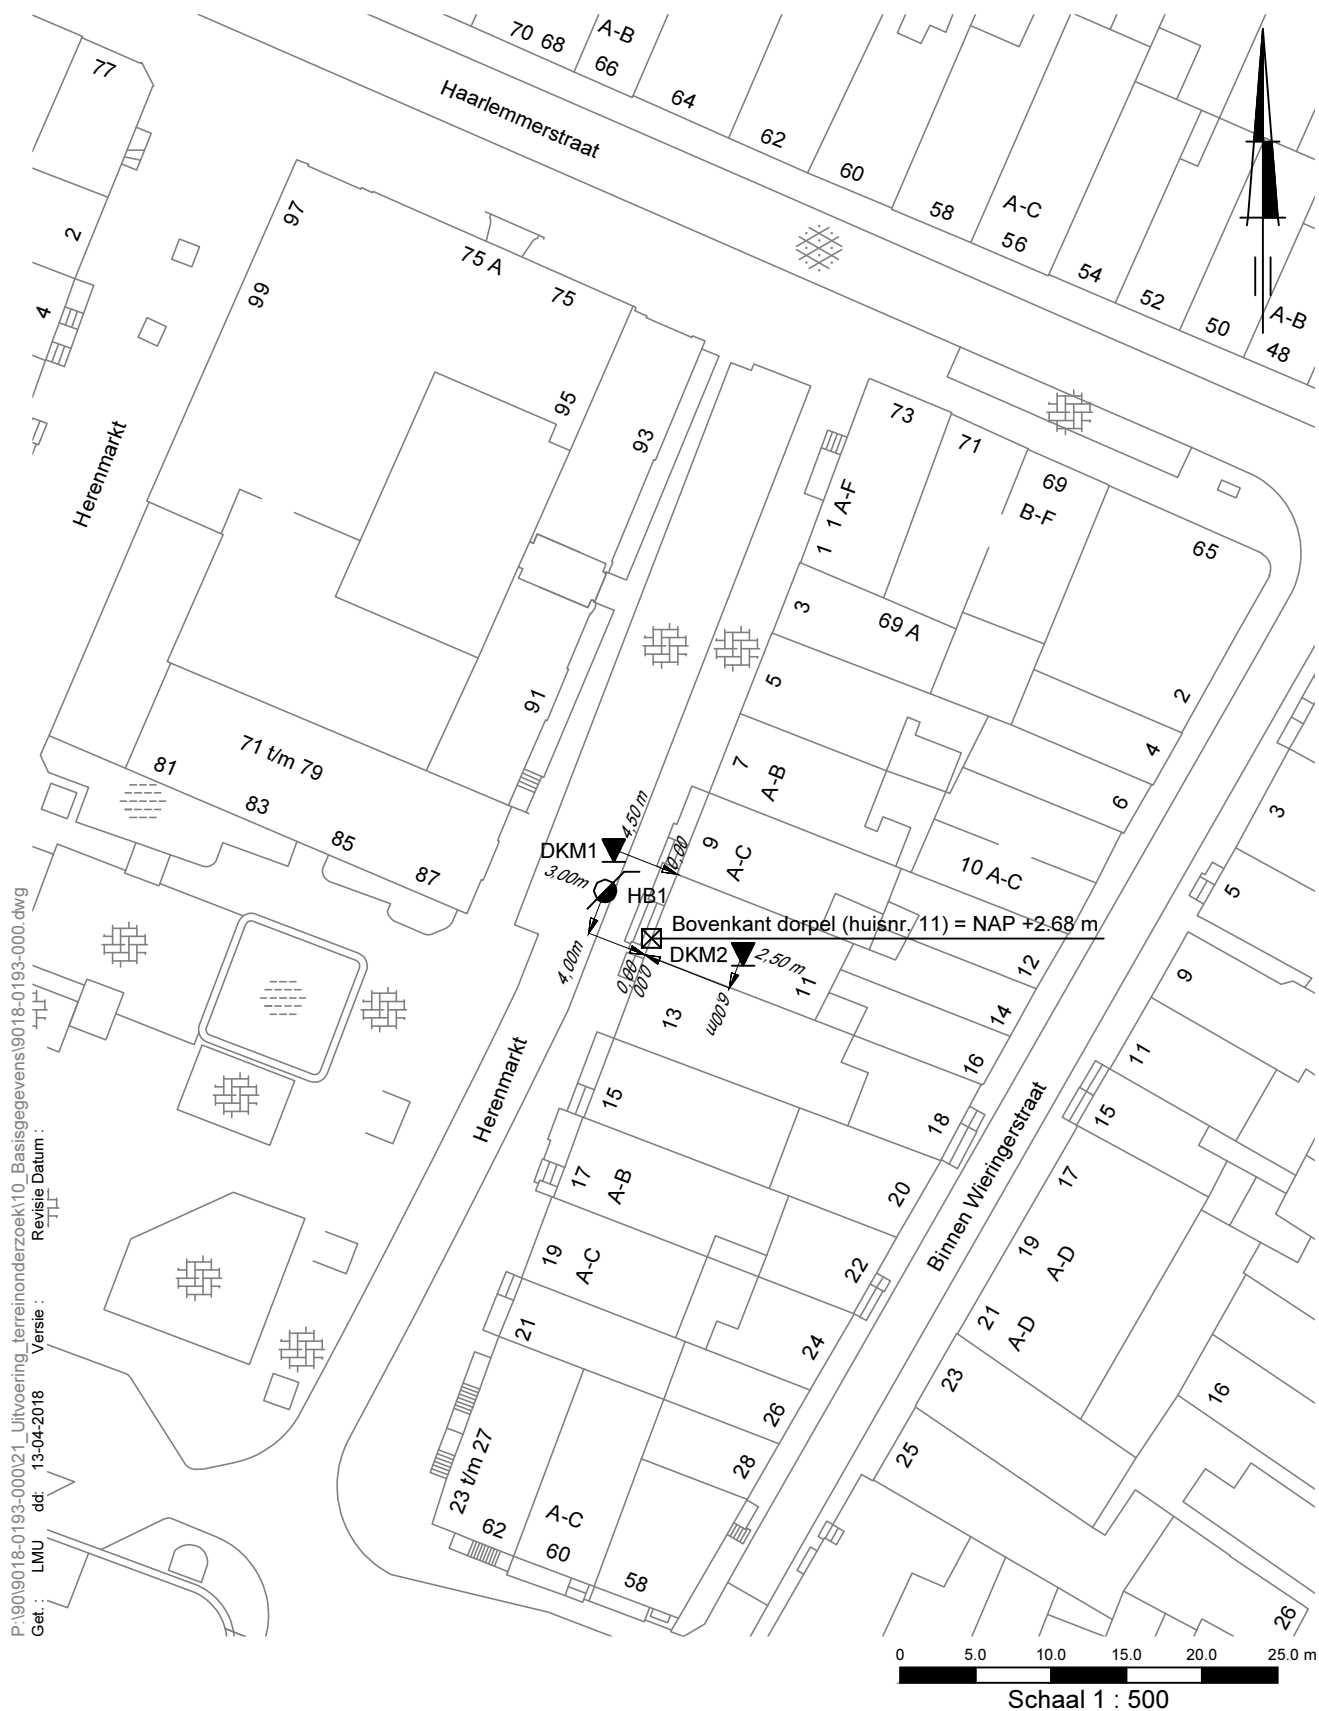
70 68
A-B
66
64
62
60
58
A-C
56
54
52
50
A-B
48
Haarlemmerstraat
77
2
4
97
99
75 A
75
95
93
Herenmarkt
73
71
69
B-F
1 A-F
1
65
3
69 A
5
2
91
71 t/m 79
81
83
85
87
7
A-B
4
6
4,50m
DKM1
0,00
9
A-C
10 A-C
3,00m
HB1
Bovenkant dorpel (huisnr. 11) = NAP +2.68 m
DKM2
2,50 m
4,00m
0,00
0,00
11
6,00m
12
13
14
16
3
5
9
11
15
Herenmarkt
15
18
17
A-B
20
Binnen Wieringerstraat
15
17
19
A-D
19
A-C
22
21
21
A-D
24
23
23 t/m 27
26
16
25
28
62
A-C
60
58
26
0
5.0
10.0
15.0
20.0
25.0 m
Schaal 1 : 500
P:\90\9018-0193-000\21_Uitvoering_terreinonderzoek\10_Basisgegevens\9018-0193-000.dwg
Get. : LMU dd: 13-04-2018 Versie : Revisie Datum :